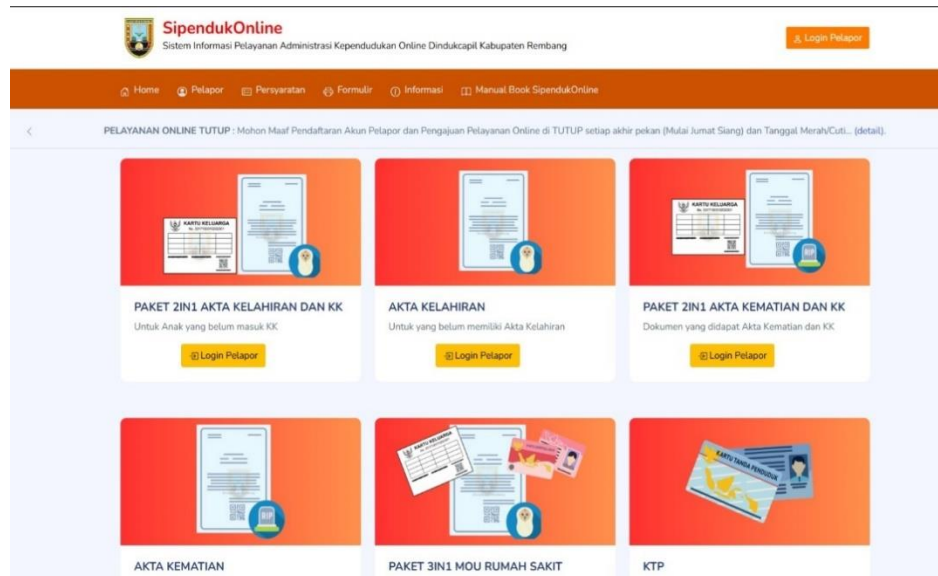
SipendukOnline
Sistem Informasi Pelayanan Administrasi Kependudukan Online Dindukcapil Kabupaten Rembang

Login Pelapor

Home Pelapor Persyaratan Formulir Informasi Manual Book SipendukOnline

PELAYANAN ONLINE TUTUP : Mohon Maaf Pendaftaran Akun Pelapor dan Pengajuan Pelayanan Online di TUTUP setiap akhir pekan (Mulai Jumat Siang) dan Tanggal Merah/Cuti... (detail).

KARTU KELUARGA

PAKET 2IN1 AKTA KELAHIRAN DAN KK
Untuk Anak yang belum masuk KK
Login Pelapor

AKTA KELAHIRAN
Untuk yang belum memiliki Akta Kelahiran
Login Pelapor

KARTU KELUARGA

PAKET 2IN1 AKTA KEMATIAN DAN KK
Dokumen yang didapat Akta Kematian dan KK
Login Pelapor

RIP

AKTA KEMATIAN

KARTU KELUARGA

PAKET 3IN1 MOU RUMAH SAKIT

KARTU TANDA PENDUDUK

KTP